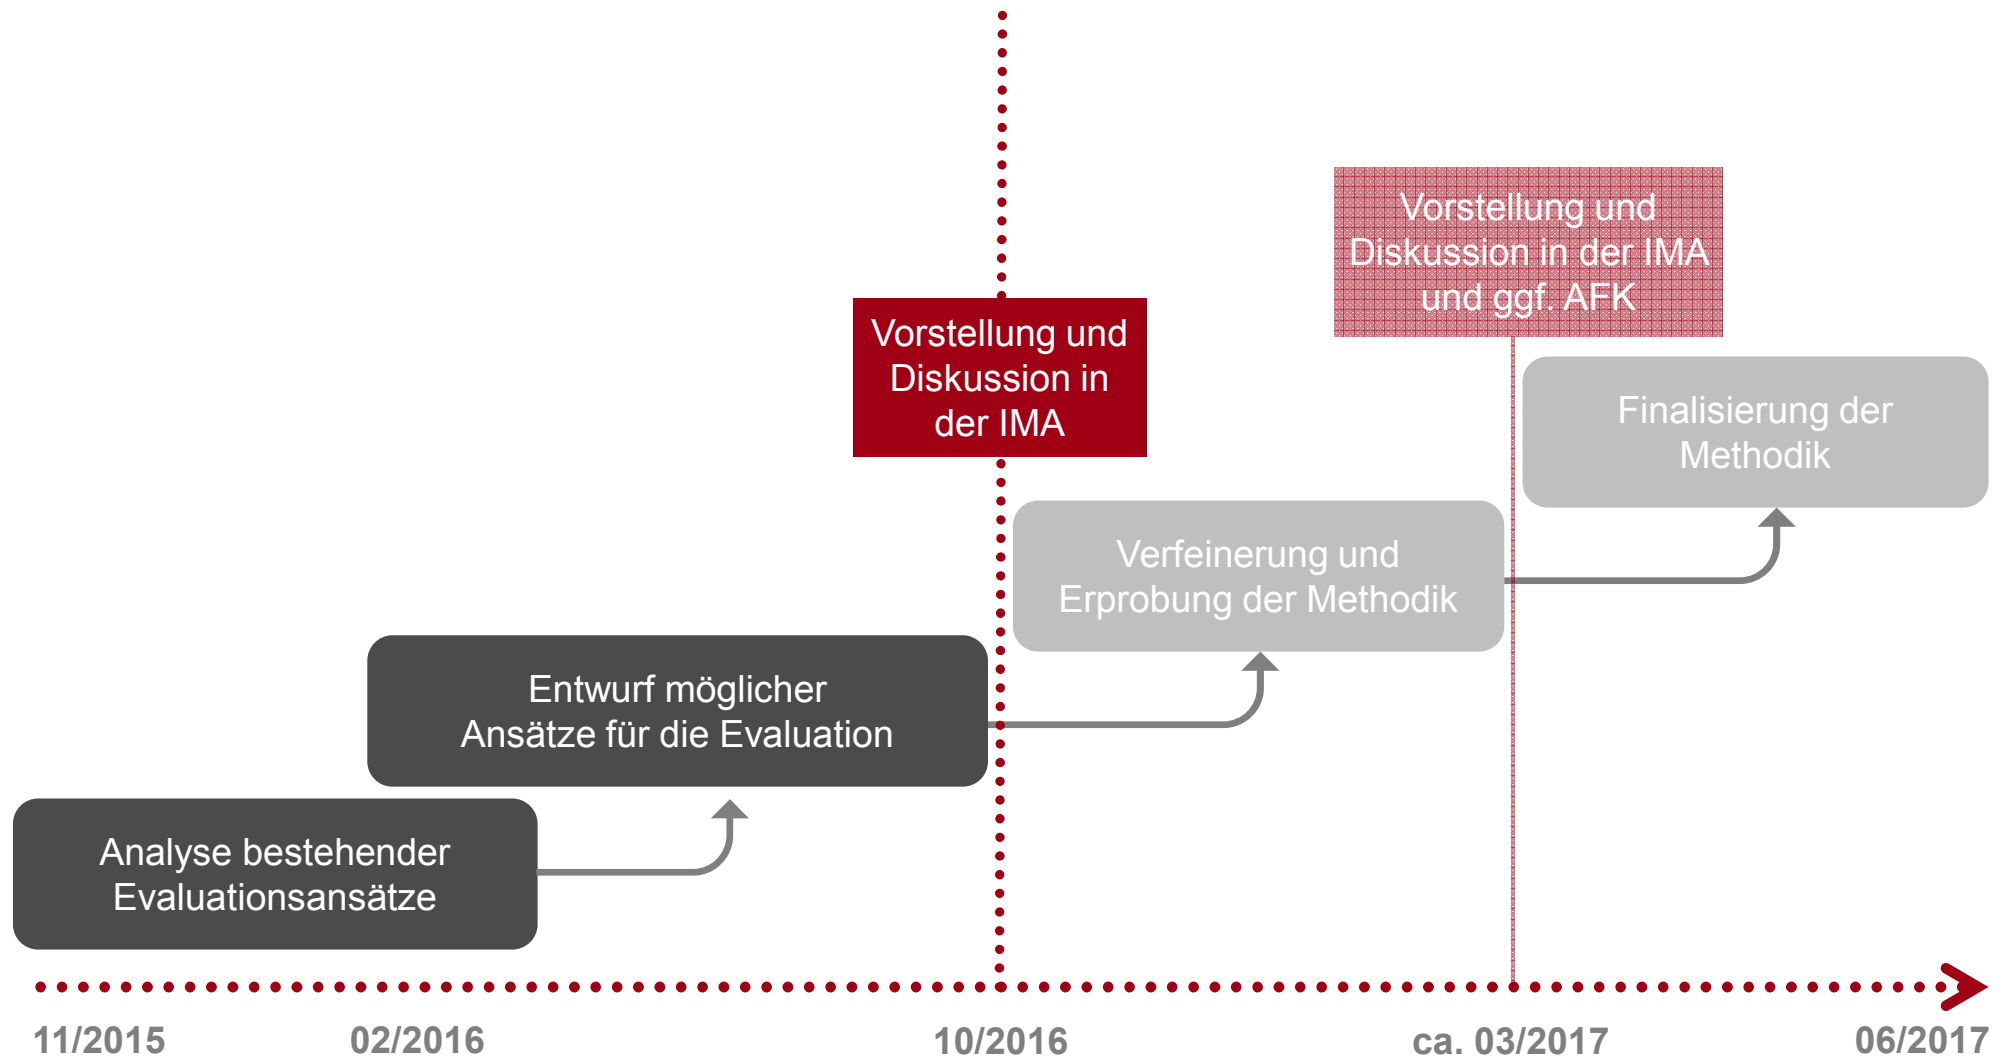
Vorstellung und Diskussion in der IMA und ggf. AFK

Vorstellung und Diskussion in der IMA

Finalisierung der Methodik

Verfeinerung und Erprobung der Methodik

Entwurf möglicher Ansätze für die Evaluation

Analyse bestehender Evaluationsansätze

11/2015

02/2016

10/2016

ca. 03/2017

06/2017